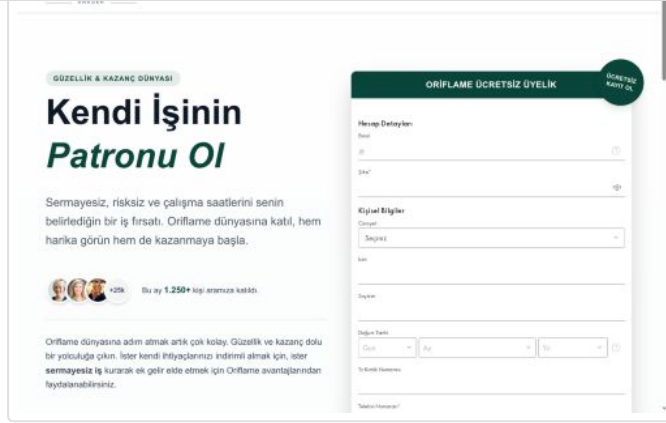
GÜZELLİK & KAZANÇ DÜNYASI

Kendi İşinin
Patronu Ol

Sermayesiz, risksiz ve çalışma saatlerini senin belirlediğin bir iş fırsatı. Oriflame dünyasına katıl, hem harika görün hem de kazanmaya başla.

+25k Bu ay 1.250+ kişi aramıza katıldı.

Oriflame dünyasına adım atmak artık çok kolay. Güzellik ve kazanç dolu bir yolculuğa çıkın. İster kendi ihtiyaçlarınızı indirimli almak için, ister sermayesiz iş kurarak ek gelir elde etmek için Oriflame avantajlarından faydalanabilirsiniz.

ORİFLAME ÜCRETSİZ ÜYELİK

ÜCRETSİZ KAYIT OL

Hesap Detayları

E-posta*

Şifre*

Kişisel Bilgiler

Cinsiyet

Seçiniz

İsim

Soyisim

Doğum Tarihi

Gün

Ay

Yıl

TC Kimlik Numarası

Telefon Numarası*